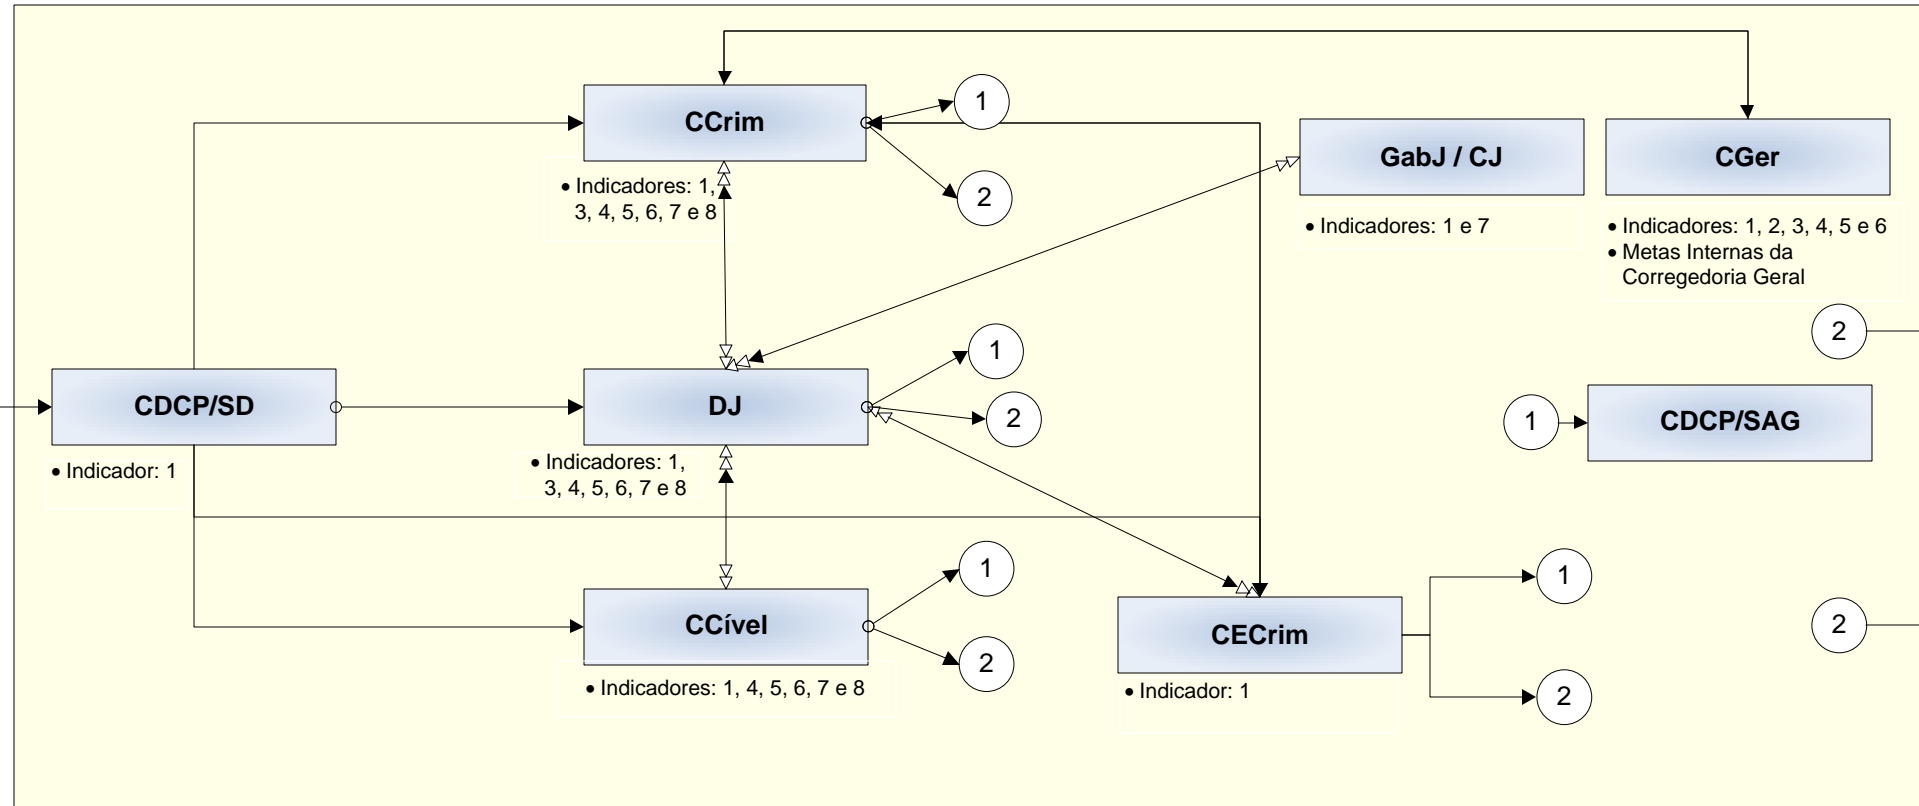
CCrim

1

2

• Indicadores: 1, 3, 4, 5, 6, 7 e 8

GabJ / CJ

• Indicadores: 1 e 7

CGer

• Indicadores: 1, 2, 3, 4, 5 e 6
• Metas Internas da Corregedoria Geral

2

CDCP/SD

• Indicador: 1

DJ

1

2

• Indicadores: 1, 3, 4, 5, 6, 7 e 8

1

CDCP/SAG

CCível

1

2

• Indicadores: 1, 4, 5, 6, 7 e 8

CECrim

• Indicador: 1

1

2

2